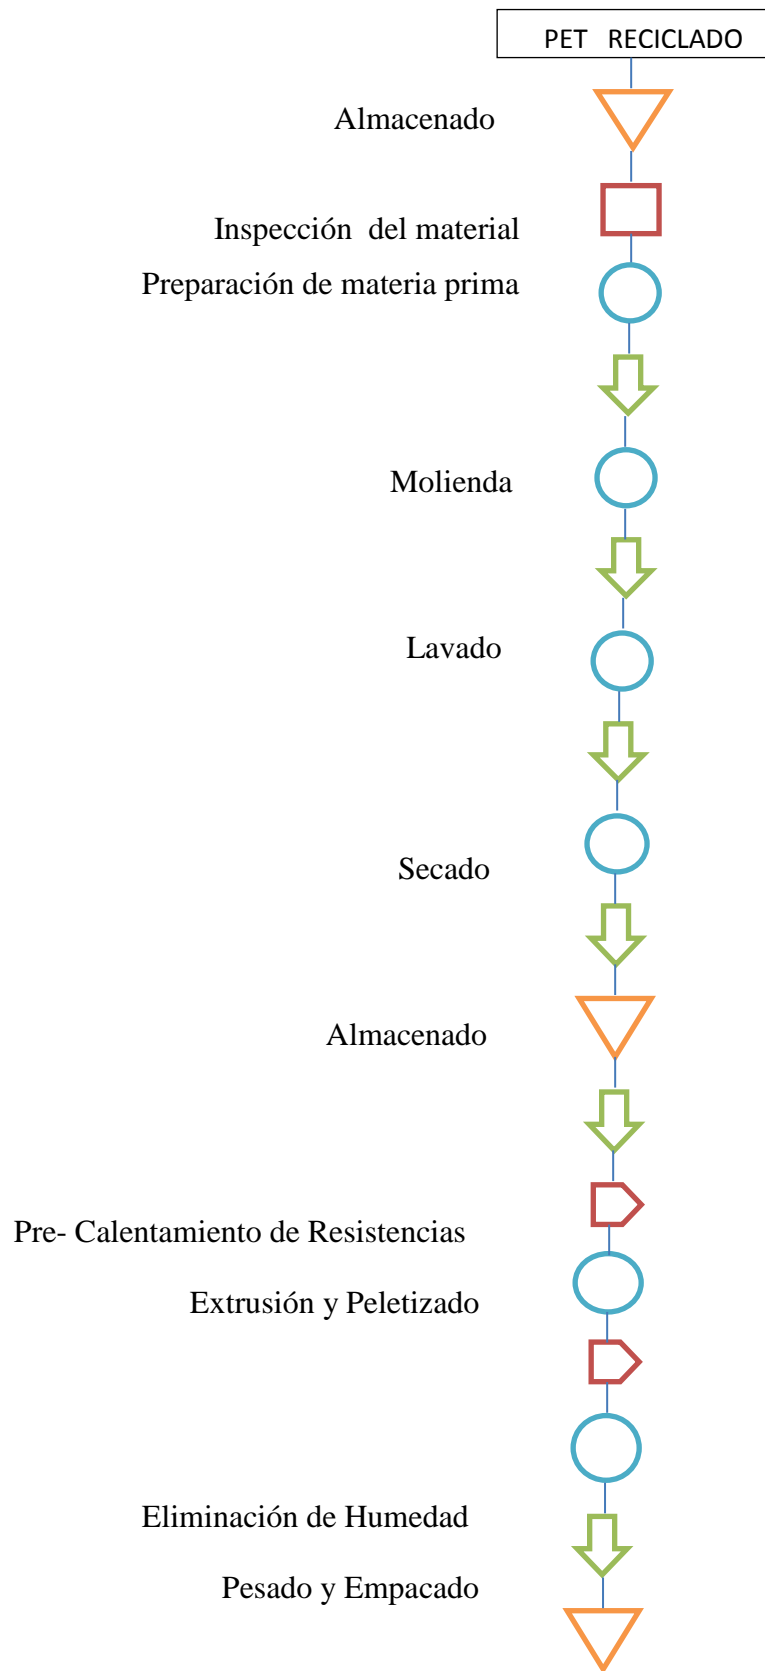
PET RECICLADO

Almacenado

Inspección del material

Preparación de materia prima

Molienda

Lavado

Secado

Almacenado

Pre- Calentamiento de Resistencias

Extrusión y Peletizado

Eliminación de Humedad

Pesado y Empacado